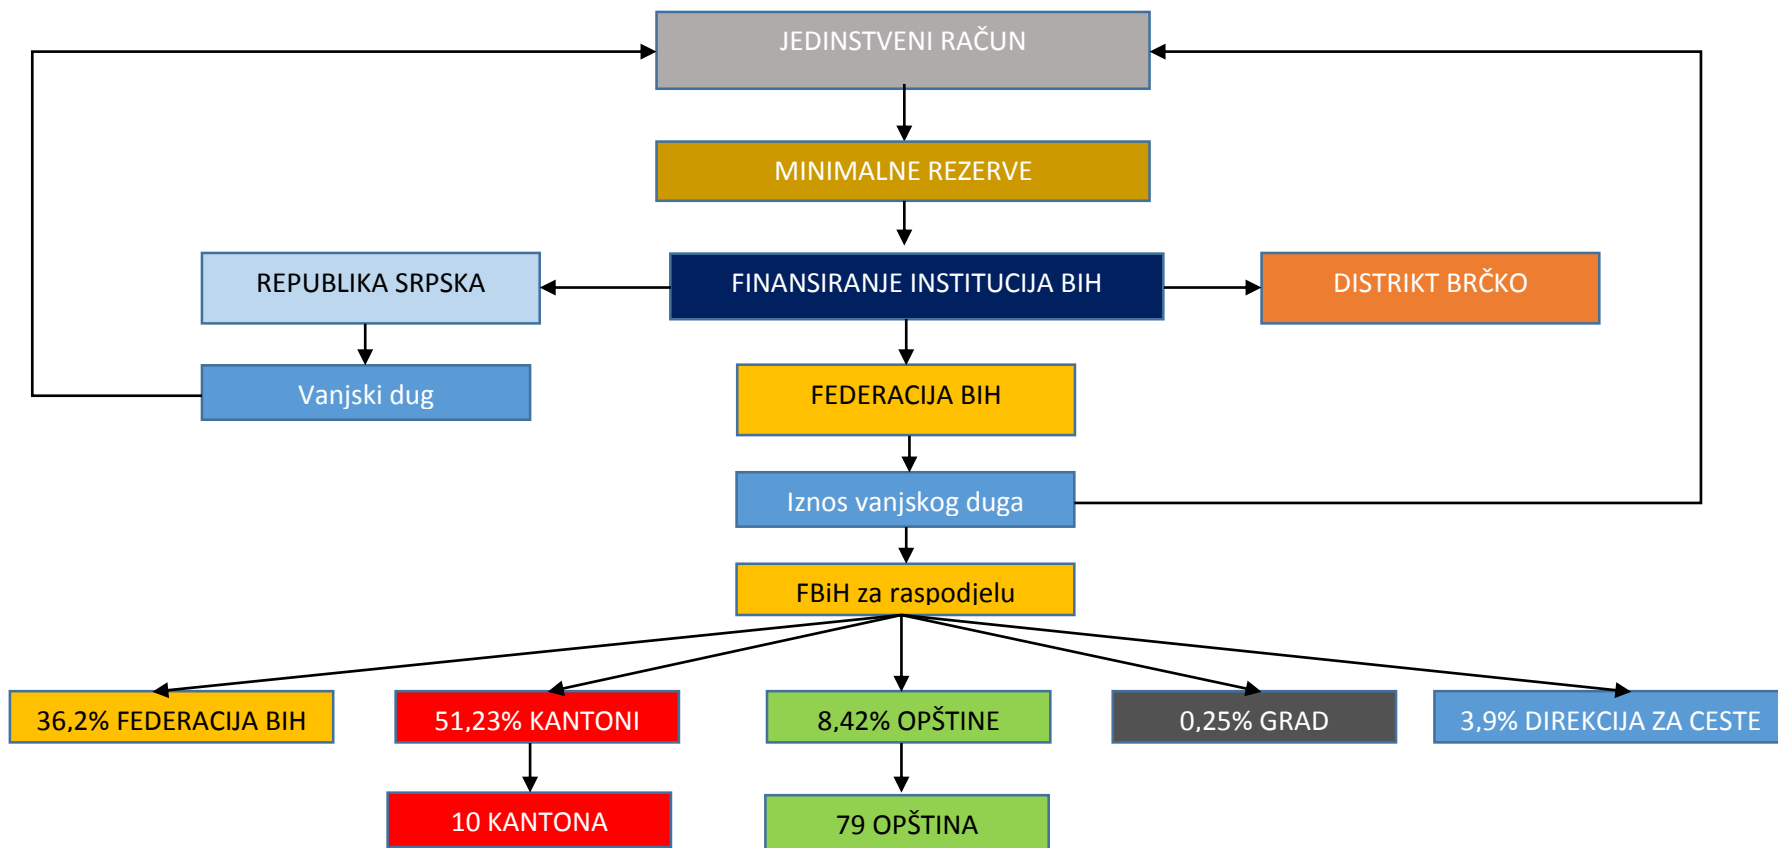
JEDINSTVENI RAČUN

MINIMALNE REZERVE

REPUBLIKA SRPSKA

FINANSIRANJE INSTITUCIJA BIH

DISTRIKT BRČKO

Vanjski dug

FEDERACIJA BIH

Iznos vanjskog duga

FBiH za raspodjelu

36,2% FEDERACIJA BIH

51,23% KANTONI

8,42% OPŠTINE

0,25% GRAD

3,9% DIREKCIJA ZA CESTE

10 KANTONA

79 OPŠTINA